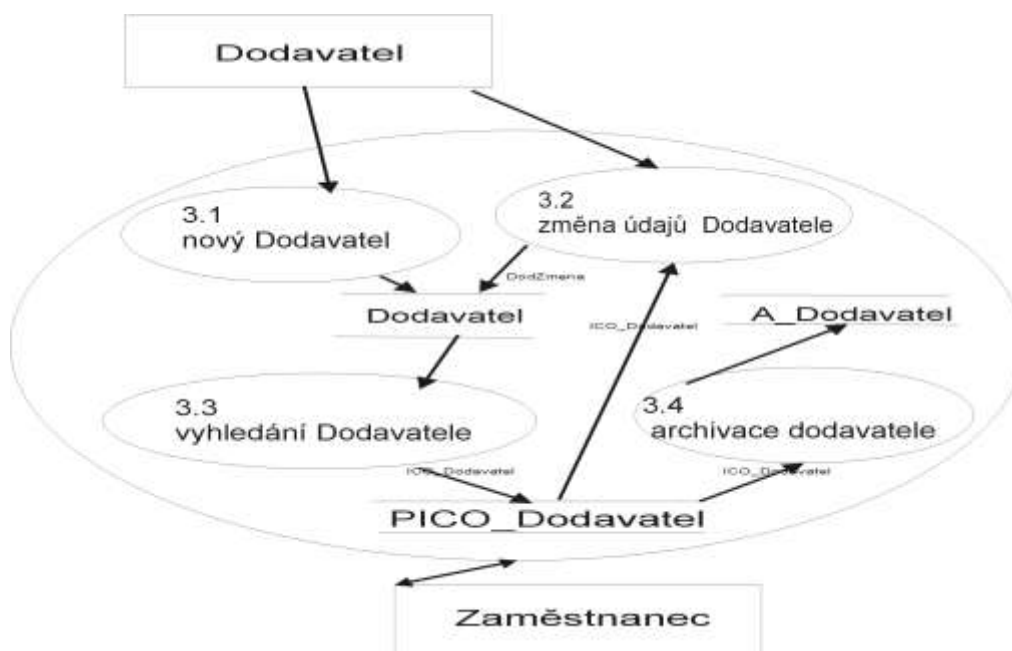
Dodavatel

3.1
nový Dodavatel

3.2
změna údajů Dodavatele

DodZmena

Dodavatel

ICO_Dodavatel

A_Dodavatel

3.3
vyhledání Dodavatele

3.4
archivace dodavatele

ICO_Dodavatel

ICO_Dodavatel

PICO_Dodavatel

Zaměstnanec